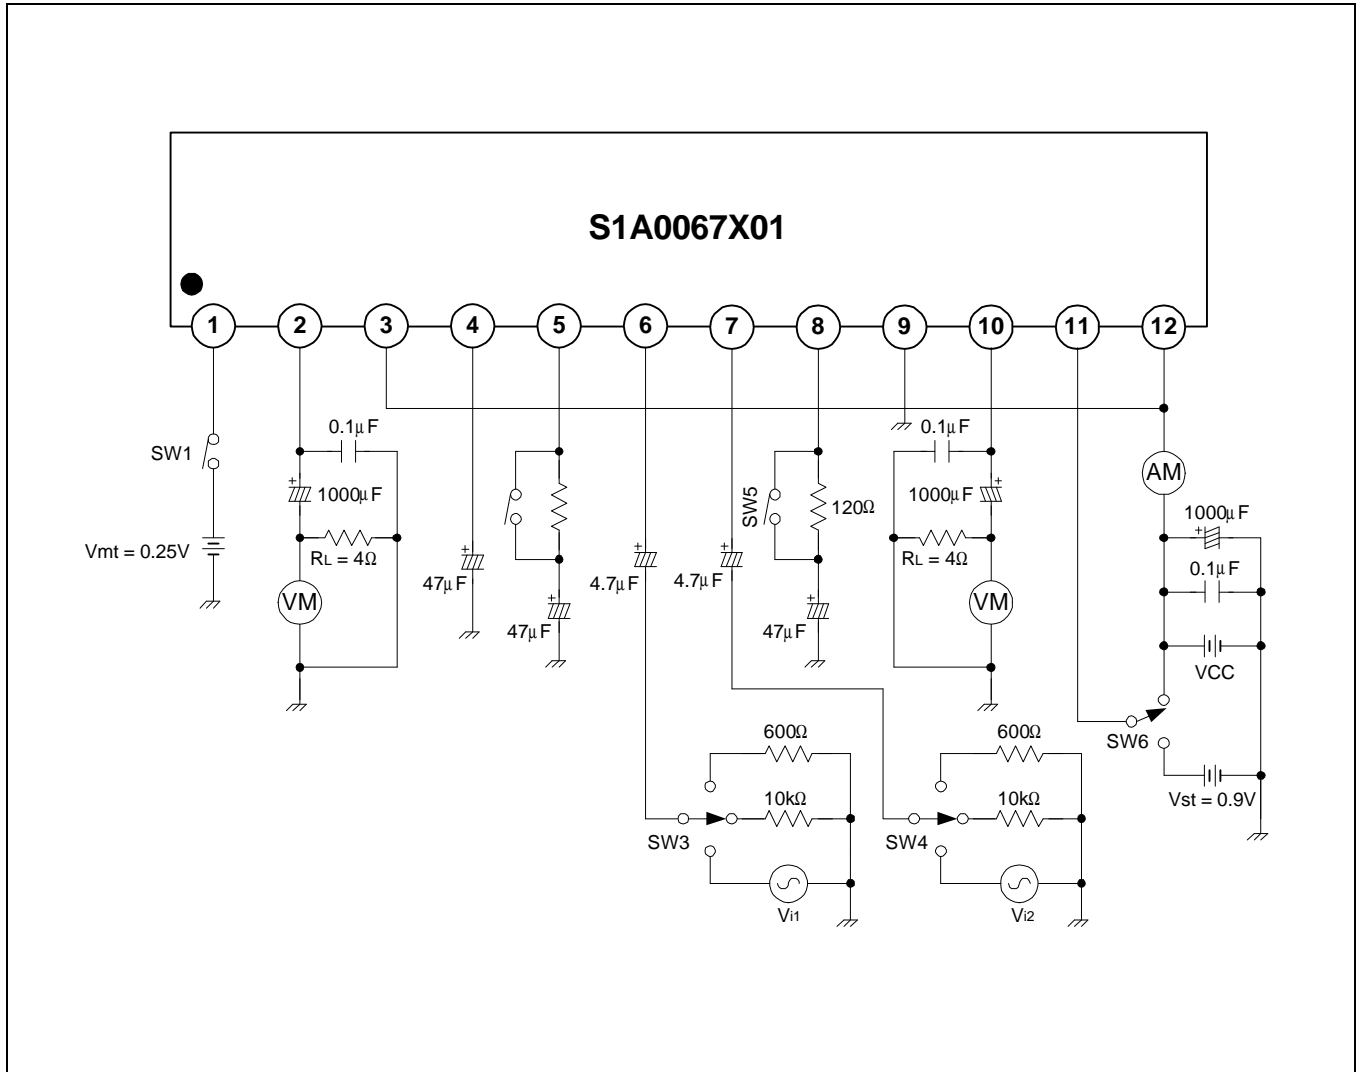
S1A0067X01

1 2 3 4 5 6 7 8 9 10 11 12

SW1

Vmt = 0.25V

0.1µF

1000µF

$R_L$ = 4Ω

VM

47µF

47µF

4.7µF

4.7µF

SW5

120Ω

47µF

0.1µF

1000µF

$R_L$ = 4Ω

VM

AM

1000µF

0.1µF

VCC

SW6

Vst = 0.9V

600Ω

10kΩ

SW3

$V_{i1}$

600Ω

10kΩ

SW4

$V_{i2}$